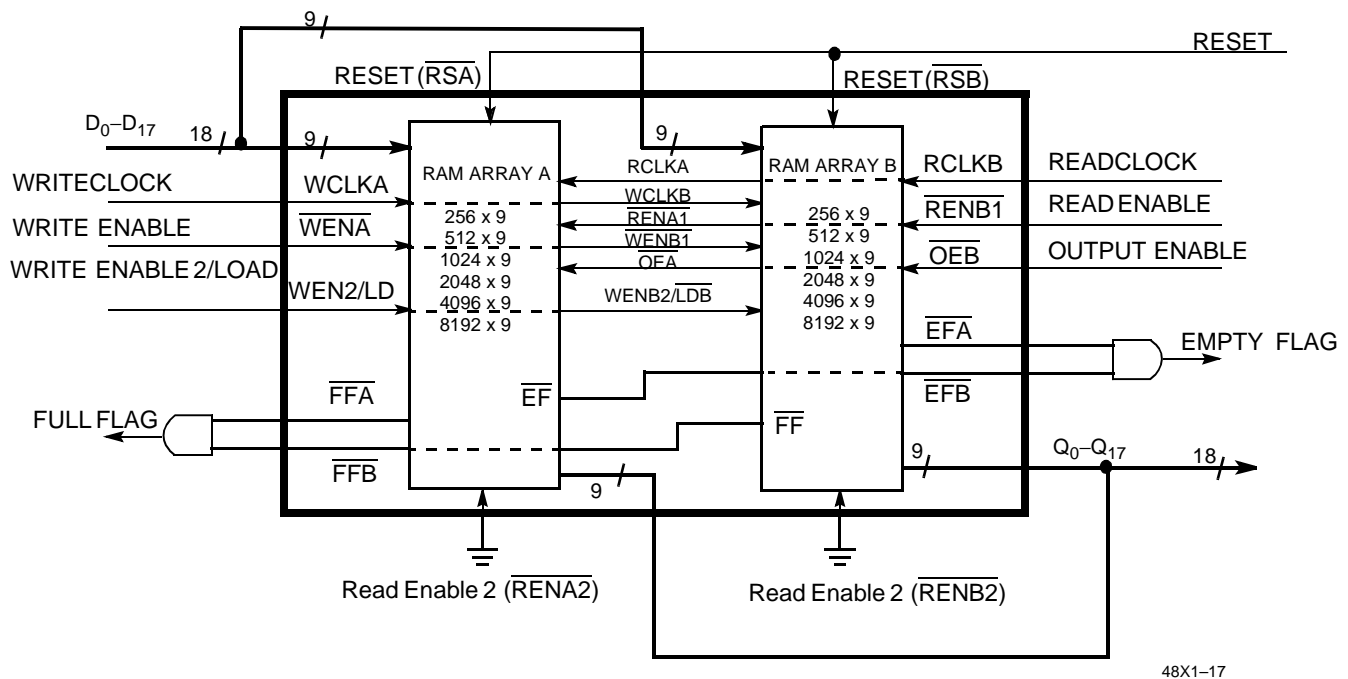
9

RESET

RESET ($\overline{RSA}$)

RESET ($\overline{RSB}$)

$D_0$–$D_{17}$

18

9

9

RAM ARRAY A

RAM ARRAY B

RCLKA

RCLKB

READCLOCK

WRITECLOCK

WCLKA

WCLKB

WRITE ENABLE

$\overline{WENA}$

256 x 9
512 x 9
1024 x 9
2048 x 9
4096 x 9
8192 x 9

$\overline{RENA1}$

$\overline{WENB1}$

$\overline{OEA}$

256 x 9
512 x 9
1024 x 9
2048 x 9
4096 x 9
8192 x 9

$\overline{RENB1}$

READ ENABLE

$\overline{OEB}$

OUTPUT ENABLE

WRITE ENABLE 2/LOAD

WEN2/LD

WENB2/$\overline{LDB}$

$\overline{EFA}$

EMPTY FLAG

$\overline{FFA}$

$\overline{EF}$

$\overline{EFB}$

FULL FLAG

$\overline{FF}$

9

$Q_0$–$Q_{17}$

18

$\overline{FFB}$

9

Read Enable 2 ($\overline{RENA2}$)

Read Enable 2 ($\overline{RENB2}$)

48X1–17